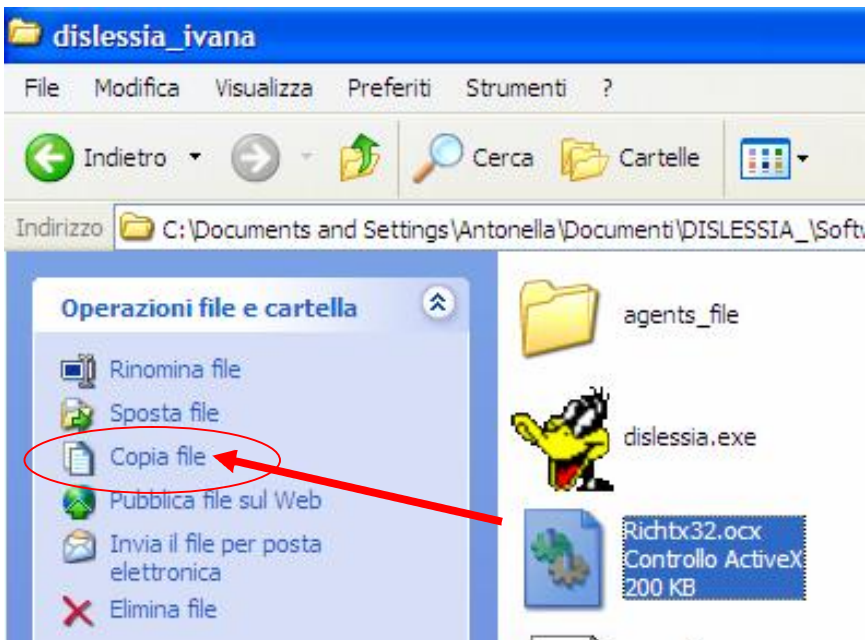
dislessia_ivana

File Modifica Visualizza Preferiti Strumenti ?

Indietro Cerca Cartelle

Indirizzo C:\Documents and Settings\Antonella\Documenti\DISLESSIA_\Soft

Operazioni file e cartella

Rinomina file
Sposta file
Copia file
Pubblica file sul Web
Invia il file per posta elettronica
Elimina file

agents_file

dislessia.exe

Richtx32.ocx
Controllo ActiveX
200 KB